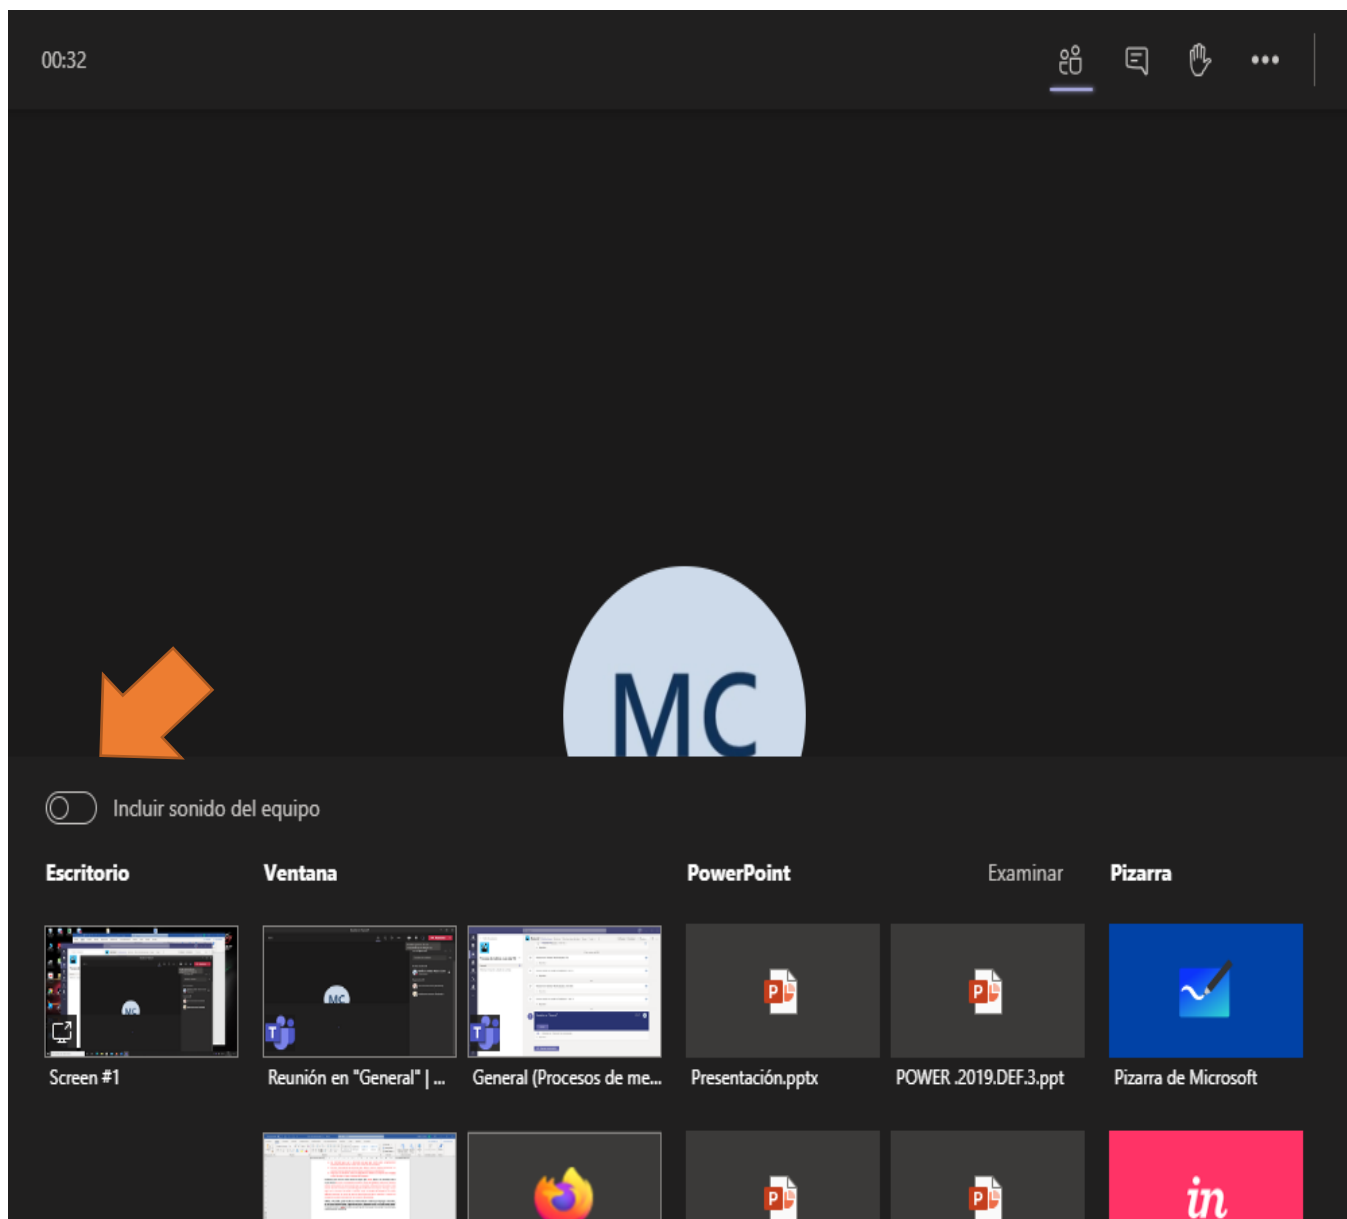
00:32

MC

Incluir sonido del equipo

Escritorio

Ventana

PowerPoint

Examinar

Pizarra

Screen #1

Reunión en "General" | ...

General (Procesos de me...

Presentación.pptx

POWER .2019.DEF.3.ppt

Pizarra de Microsoft

in